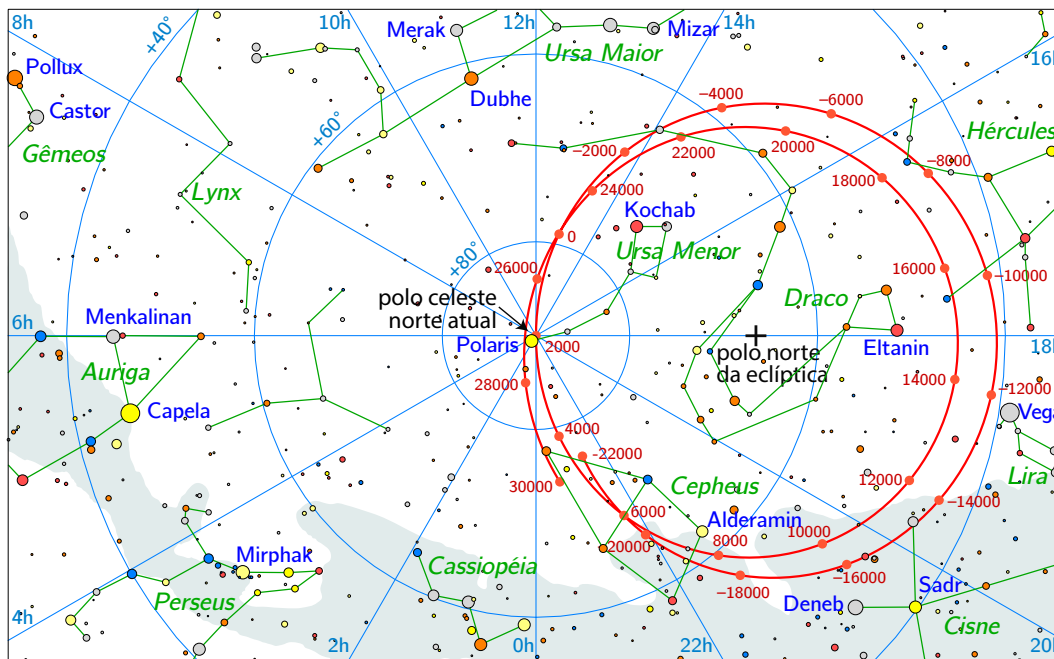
8h
10h
12h
14h
+40°
+60°
+80°
Merak
Mizar
Pollux
Castor
Dubhe
Ursa Maior
Gêmeos
Lynx
Hércules
-4000
-6000
-2000
22000
20000
-8000
24000
18000
Kochab
0
Ursa Menor
26000
16000
-10000
Draco
polo celeste norte atual
6h
Menkalinan
Polaris
2000
polo norte da eclíptica
Eltanin
18h
28000
14000
-12000
Auriga
Capela
Vega
4000
-22000
Lira
30000
Cepheus
12000
-14000
6000
Alderamin
10000
20000
8000
Mirphak
-16000
Cassiopéia
-18000
Sadr
Perseus
Deneb
4h
2h
0h
22h
Cisne
20h